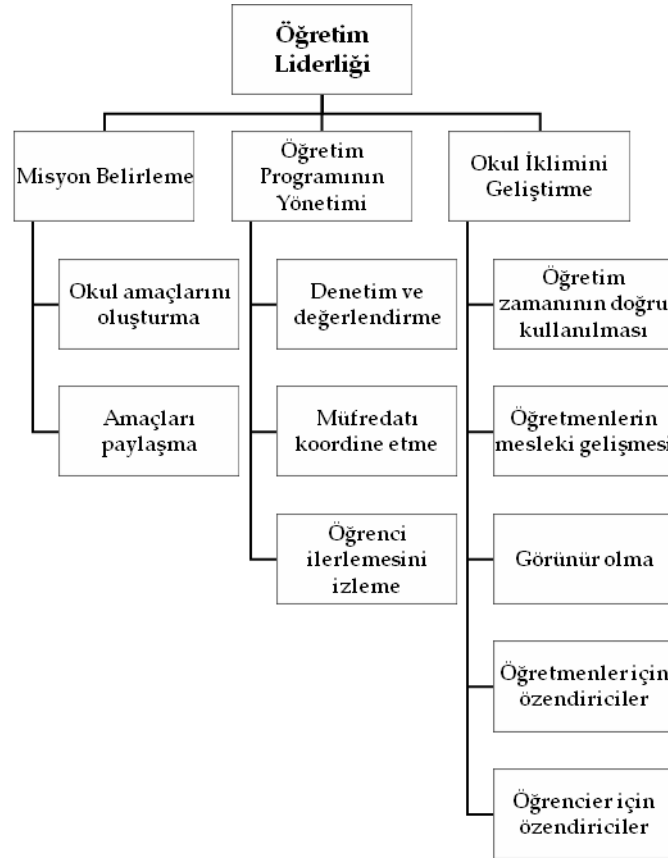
Öğretim Liderliği

Misyon Belirleme

Okul amaçlarını oluşturma

Amaçları paylaşma

Öğretim Programının Yönetimi

Denetim ve değerlendirme

Müfredatı koordine etme

Öğrenci ilerlemesini izleme

Okul İklimini Geliştirme

Öğretim zamanının doğru kullanılması

Öğretmenlerin mesleki gelişmesi

Görünür olma

Öğretmenler için özendiriciler

Öğrencier için özendiriciler